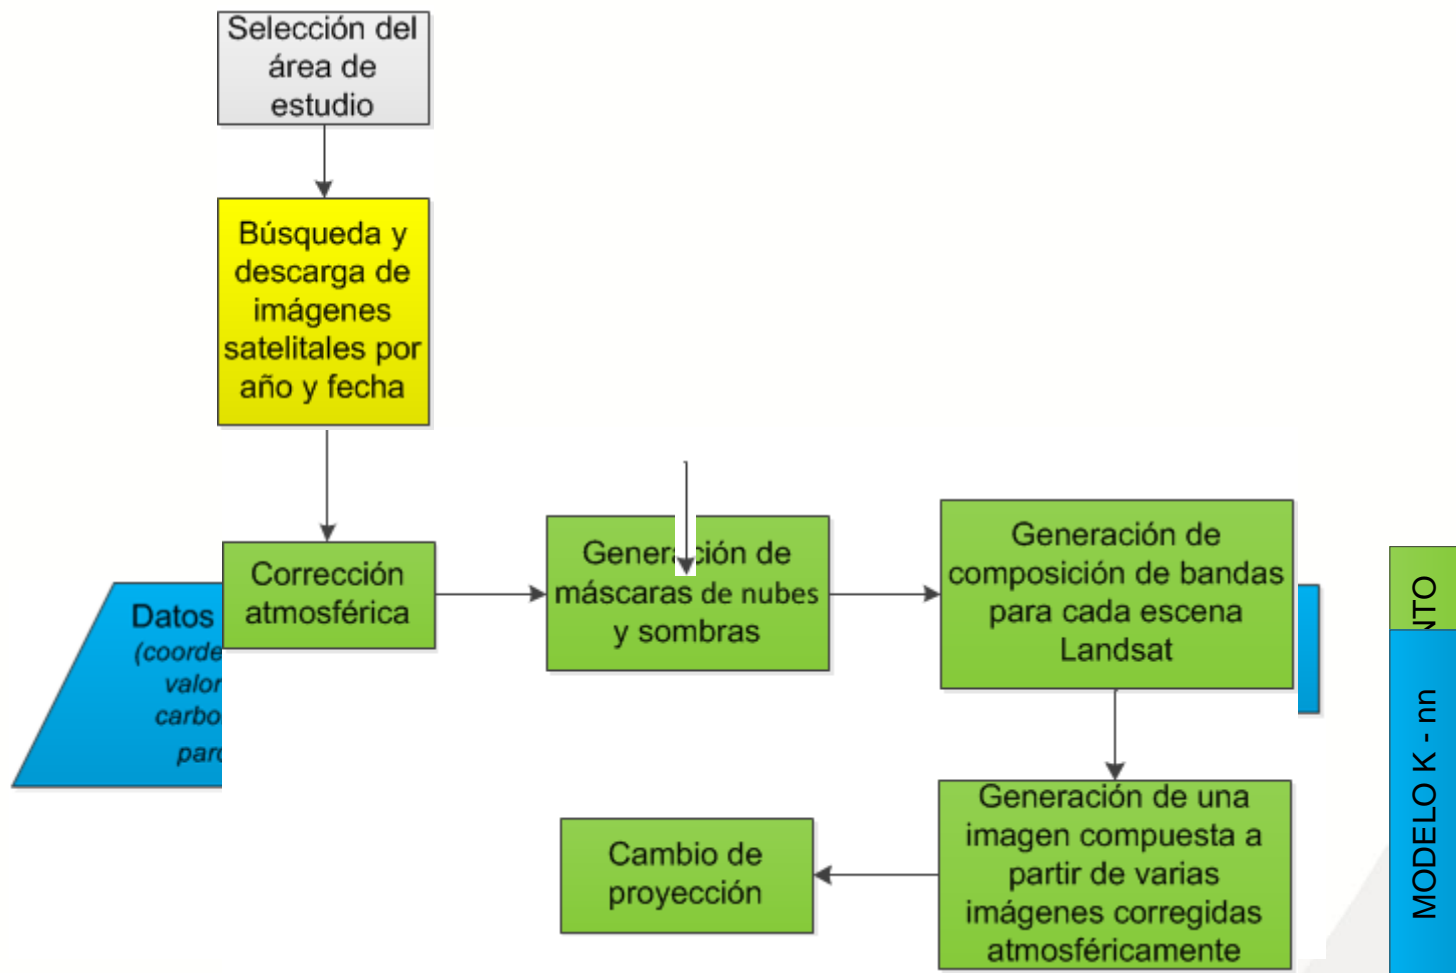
Selección del área de estudio

Búsqueda y descarga de imágenes satelitales por año y fecha

Datos (coorde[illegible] valor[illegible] carbo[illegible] par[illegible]

Corrección atmosférica

Gener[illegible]ción de máscaras de nubes y sombras

Generación de composición de bandas para cada escena Landsat

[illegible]NTO

MODELO K - nn

Generación de una imagen compuesta a partir de varias imágenes corregidas atmosféricamente

Cambio de proyección